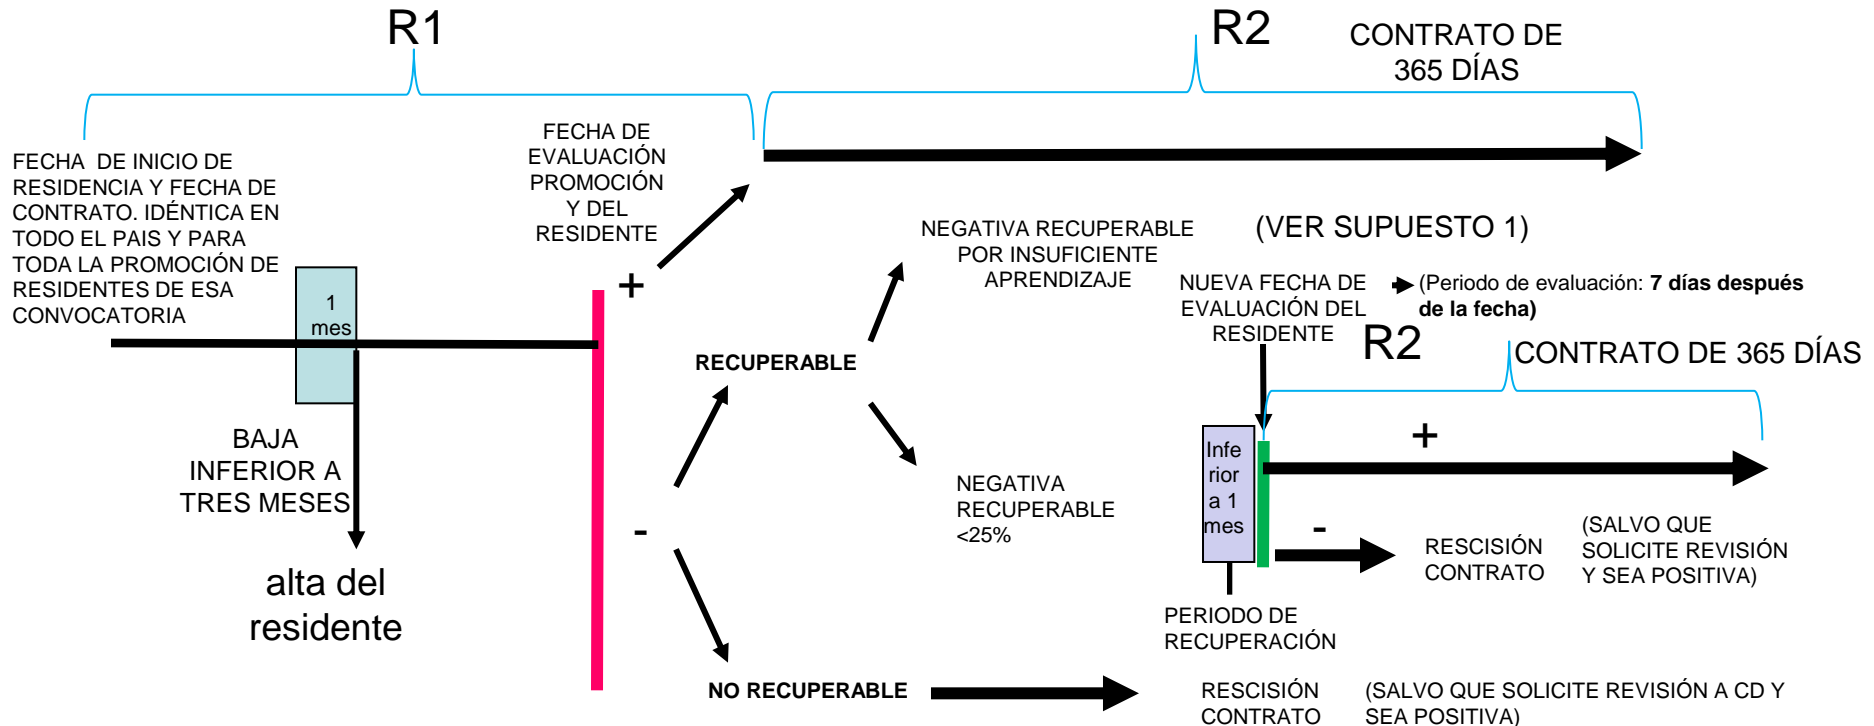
R1

R2

CONTRATO DE 365 DÍAS

FECHA DE INICIO DE RESIDENCIA Y FECHA DE CONTRATO. IDÉNTICA EN TODO EL PAIS Y PARA TODA LA PROMOCIÓN DE RESIDENTES DE ESA CONVOCATORIA

1 mes

BAJA INFERIOR A TRES MESES

alta del residente

FECHA DE EVALUACIÓN PROMOCIÓN Y DEL RESIDENTE

+

-

RECUPERABLE

NEGATIVA RECUPERABLE POR INSUFICIENTE APRENDIZAJE

(VER SUPUESTO 1)

NUEVA FECHA DE EVALUACIÓN DEL RESIDENTE

(Periodo de evaluación: **7 días después de la fecha)**

R2

CONTRATO DE 365 DÍAS

NEGATIVA RECUPERABLE <25%

Inferior a 1 mes

+

-

RESCISIÓN CONTRATO

(SALVO QUE SOLICITE REVISIÓN Y SEA POSITIVA)

PERIODO DE RECUPERACIÓN

NO RECUPERABLE

RESCISIÓN CONTRATO

(SALVO QUE SOLICITE REVISIÓN A CD Y SEA POSITIVA)